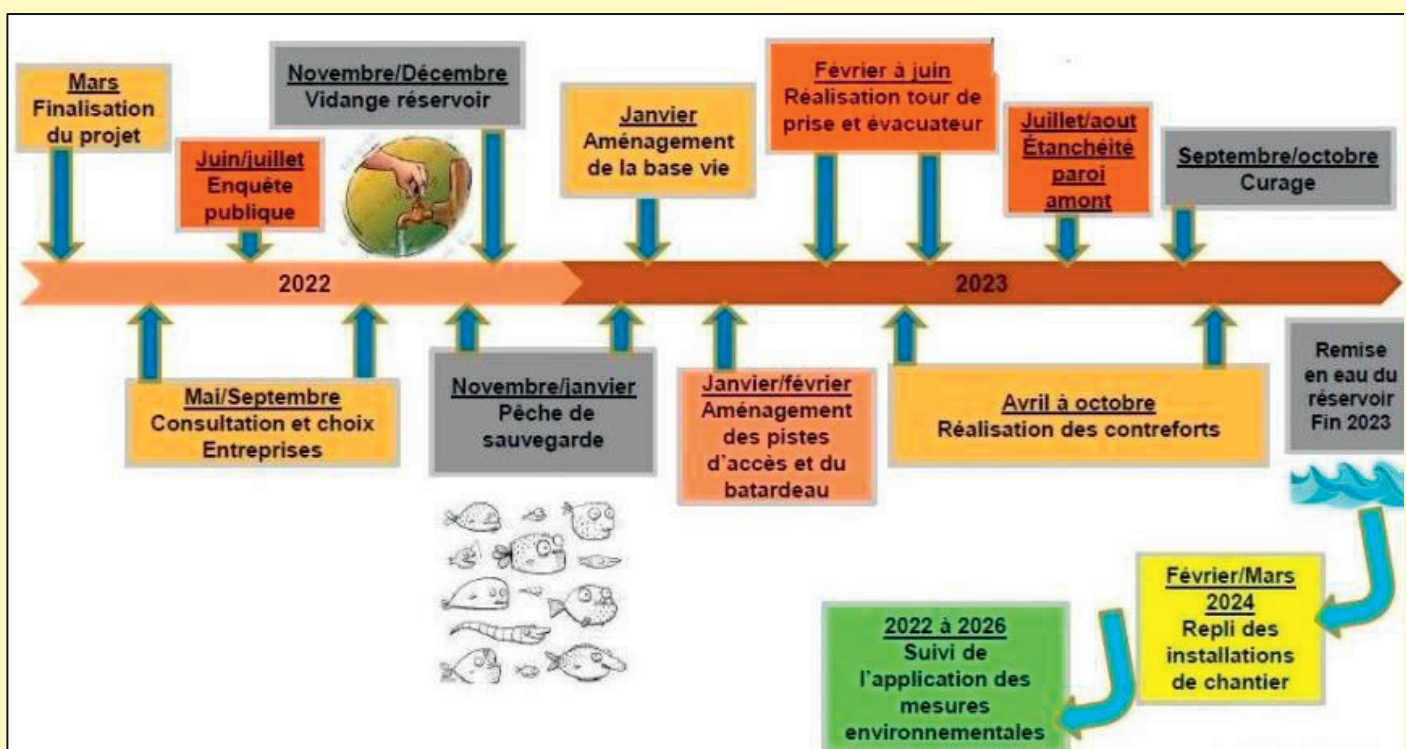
Mars
Finalisation du projet

Juin/juillet
Enquête publique

Novembre/Décembre
Vidange réservoir

Janvier
Aménagement de la base vie

Février à juin
Réalisation tour de prise et évacuateur

Juillet/aout
Étanchéité paroi amont

Septembre/octobre
Curage

2022

2023

Mai/Septembre
Consultation et choix Entreprises

Novembre/janvier
Pêche de sauvegarde

Janvier/février
Aménagement des pistes d'accès et du batardeau

Avril à octobre
Réalisation des contreforts

Remise en eau du réservoir Fin 2023

Février/Mars 2024
Repli des installations de chantier

2022 à 2026
Suivi de l'application des mesures environnementales